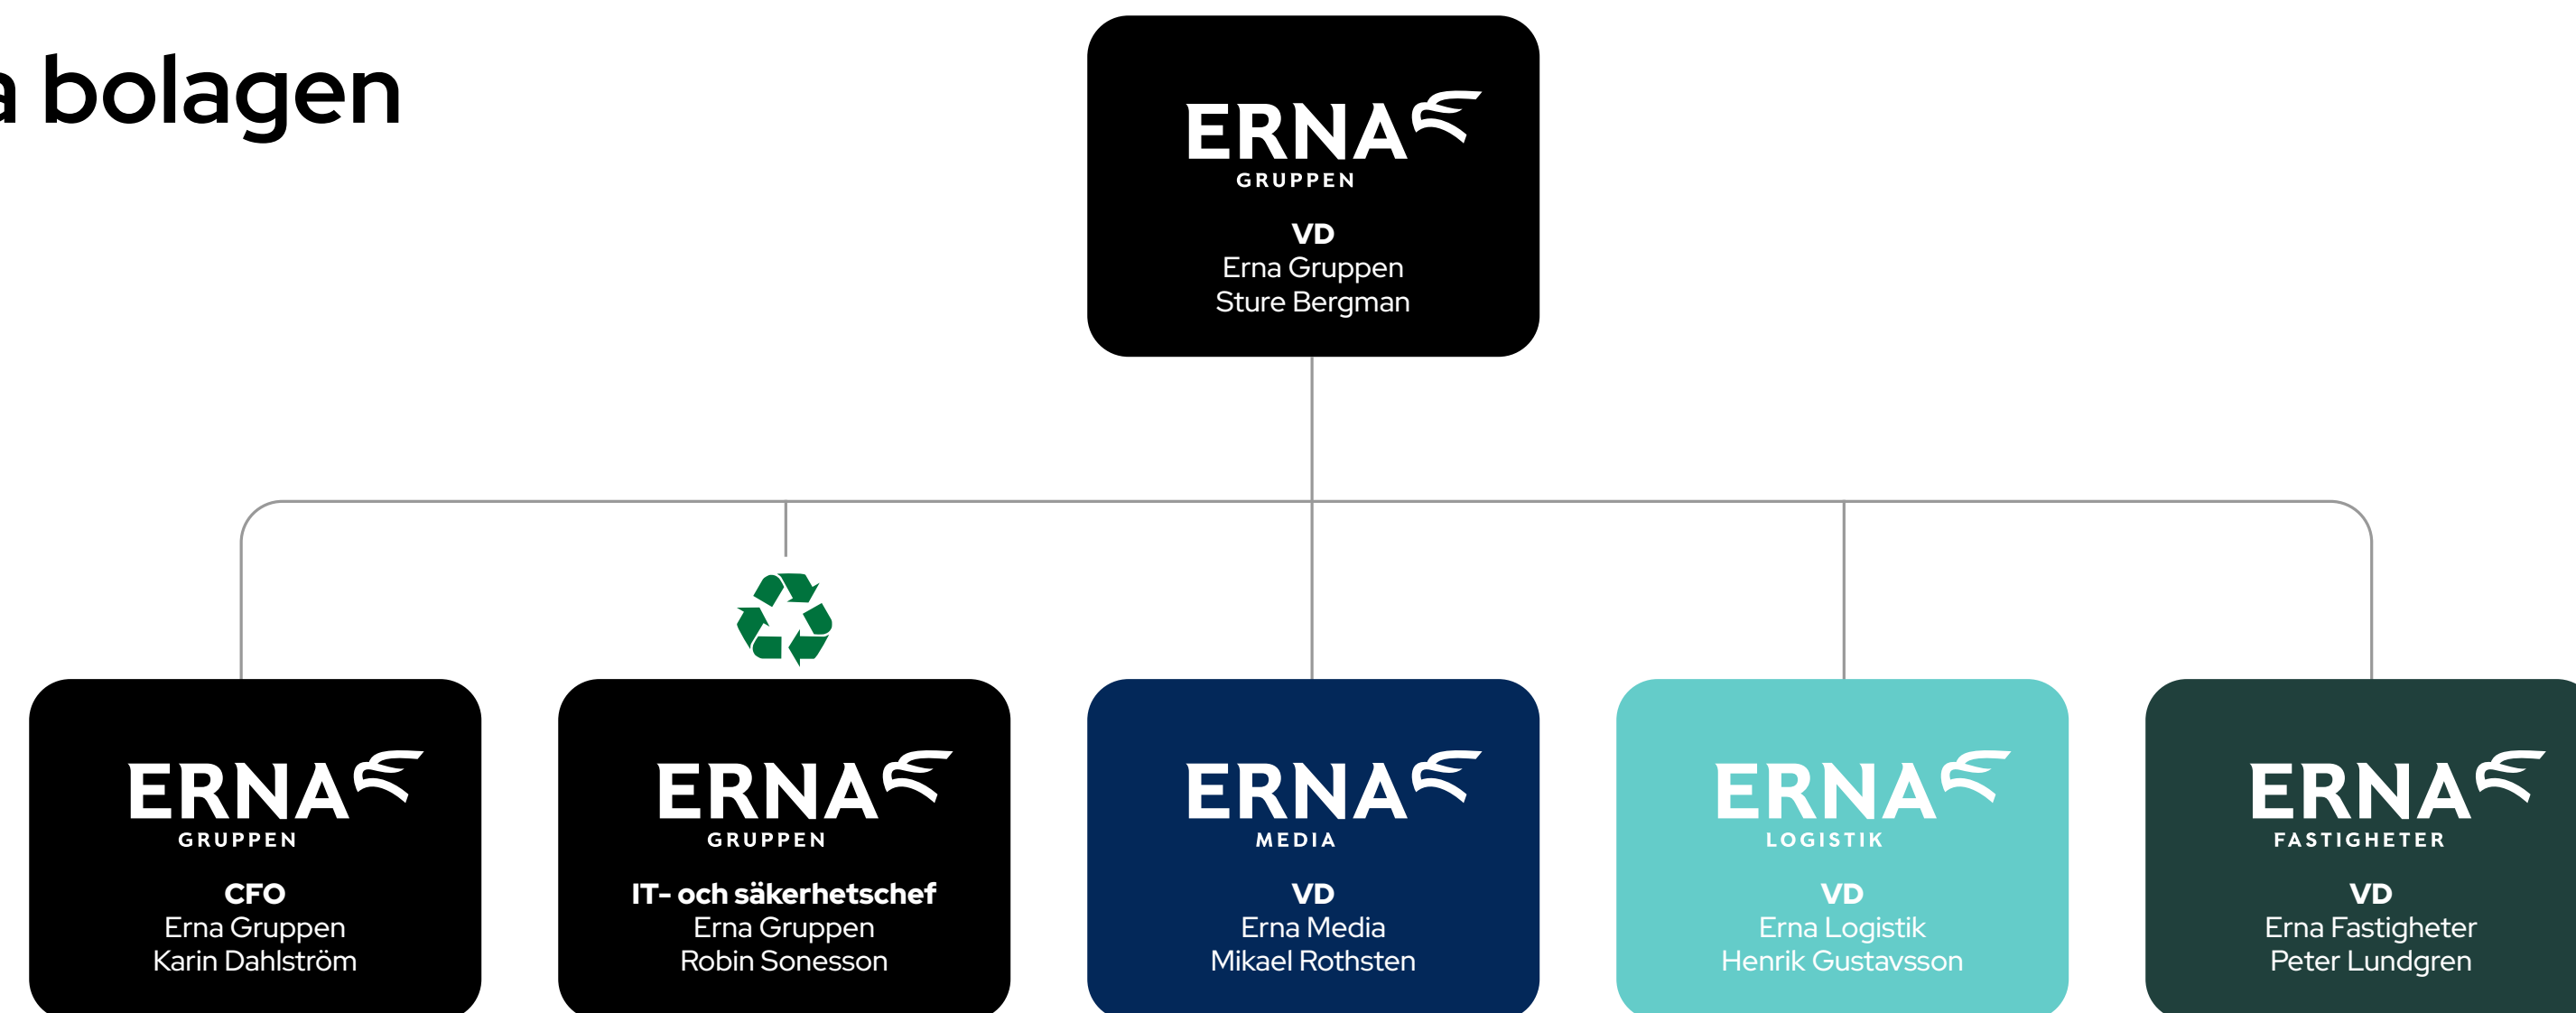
a bolagen

ERNA
GRUPPEN
VD
Erna Gruppen
Sture Bergman

ERNA
GRUPPEN
CFO
Erna Gruppen
Karin Dahlström

ERNA
GRUPPEN
IT- och säkerhetschef
Erna Gruppen
Robin Sonesson

ERNA
MEDIA
VD
Erna Media
Mikael Rothsten

ERNA
LOGISTIK
VD
Erna Logistik
Henrik Gustavsson

ERNA
FASTIGHETER
VD
Erna Fastigheter
Peter Lundgren